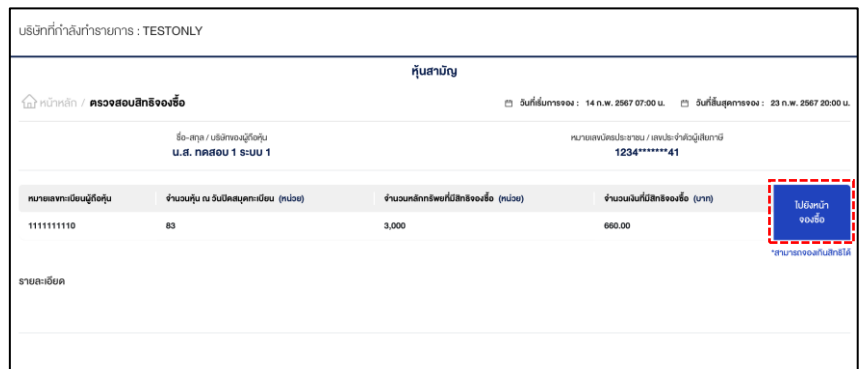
บริษัทที่กำลังทำรายการ : TESTONLY

หุ้นสามัญ

หน้าหลัก / ตรวจสอบสิทธิจองซื้อ

วันที่เริ่มการจอง : 14 ก.พ. 2567 07:00 u. วันที่สิ้นสุดการจอง : 23 ก.พ. 2567 20:00 u.

ชื่อ-สกุล / บริษัทของผู้ถือหุ้น
น.ส. ทดสอบ 1 ระบบ 1

หมายเลขบัตรประชาชน / เลขประจำตัวผู้เสียภาษี
1234*******41

| หมายเลขทะเบียนผู้ถือหุ้น | จำนวนหุ้น ณ วันปิดสมุดทะเบียน (หน่วย) | จำนวนหลักทรัพย์ที่มีสิทธิจองซื้อ (หน่วย) | จำนวนเงินที่มีสิทธิจองซื้อ (บาท) |
|---|---|---|---|
| 1111111110 | 83 | 3,000 | 660.00 |

ไปยังหน้า จองซื้อ

*สามารถจองเกินสิทธิได้

รายละเอียด